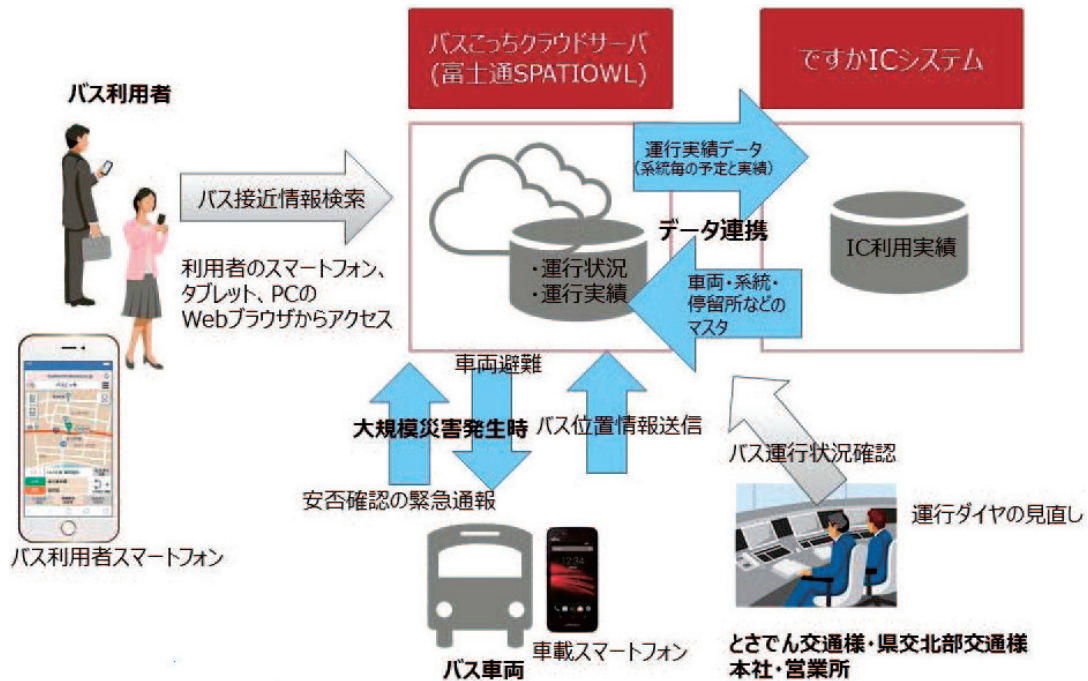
バスこっちクラウドサーバ
(富士通SPATIOWL)

ですかICシステム

バス利用者

バス接近情報検索

利用者のスマートフォン、タブレット、PCのWebブラウザからアクセス

バス利用者スマートフォン

運行実績データ
(系統毎の予定と実績)

データ連携

・運行状況
・運行実績

IC利用実績

車両・系統・停留所などのマスタ

車両避難

大規模災害発生時

バス位置情報送信

安否確認の緊急通報

バス運行状況確認

運行ダイヤの見直し

バス車両

車載スマートフォン

とさでん交通様・県交北部交通様
本社・営業所